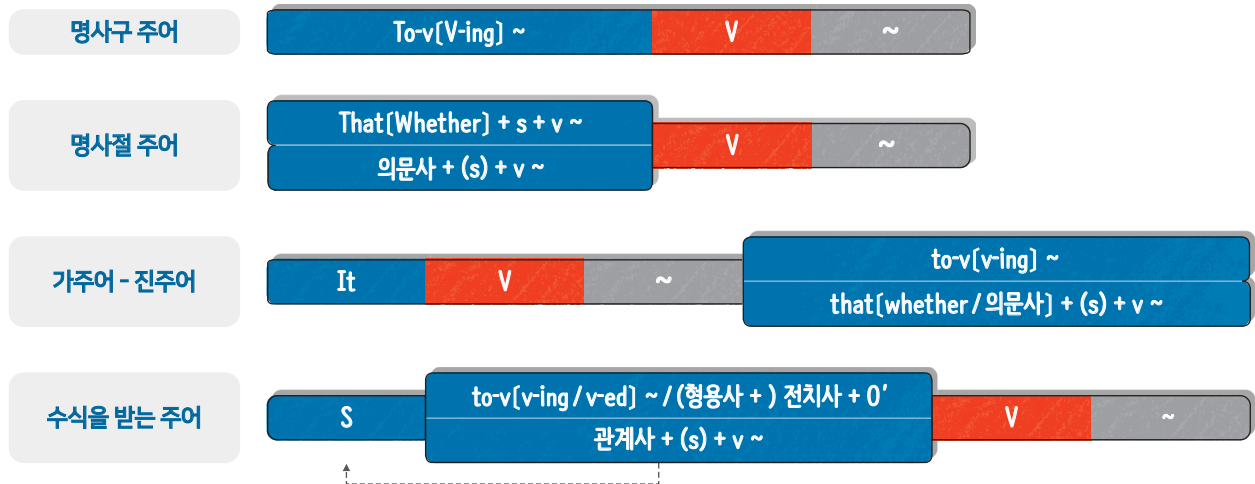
명사구 주어

To-v(V-ing) ~ | V | ~

명사절 주어

That(Whether) + s + v ~

의문사 + (s) + v ~

V | ~

가주어 - 진주어

It | V | ~

to-v(v-ing) ~

that(whether / 의문사) + (s) + v ~

수식을 받는 주어

S

to-v(v-ing / v-ed) ~ / (형용사 + ) 전치사 + O'

관계사 + (s) + v ~

V | ~